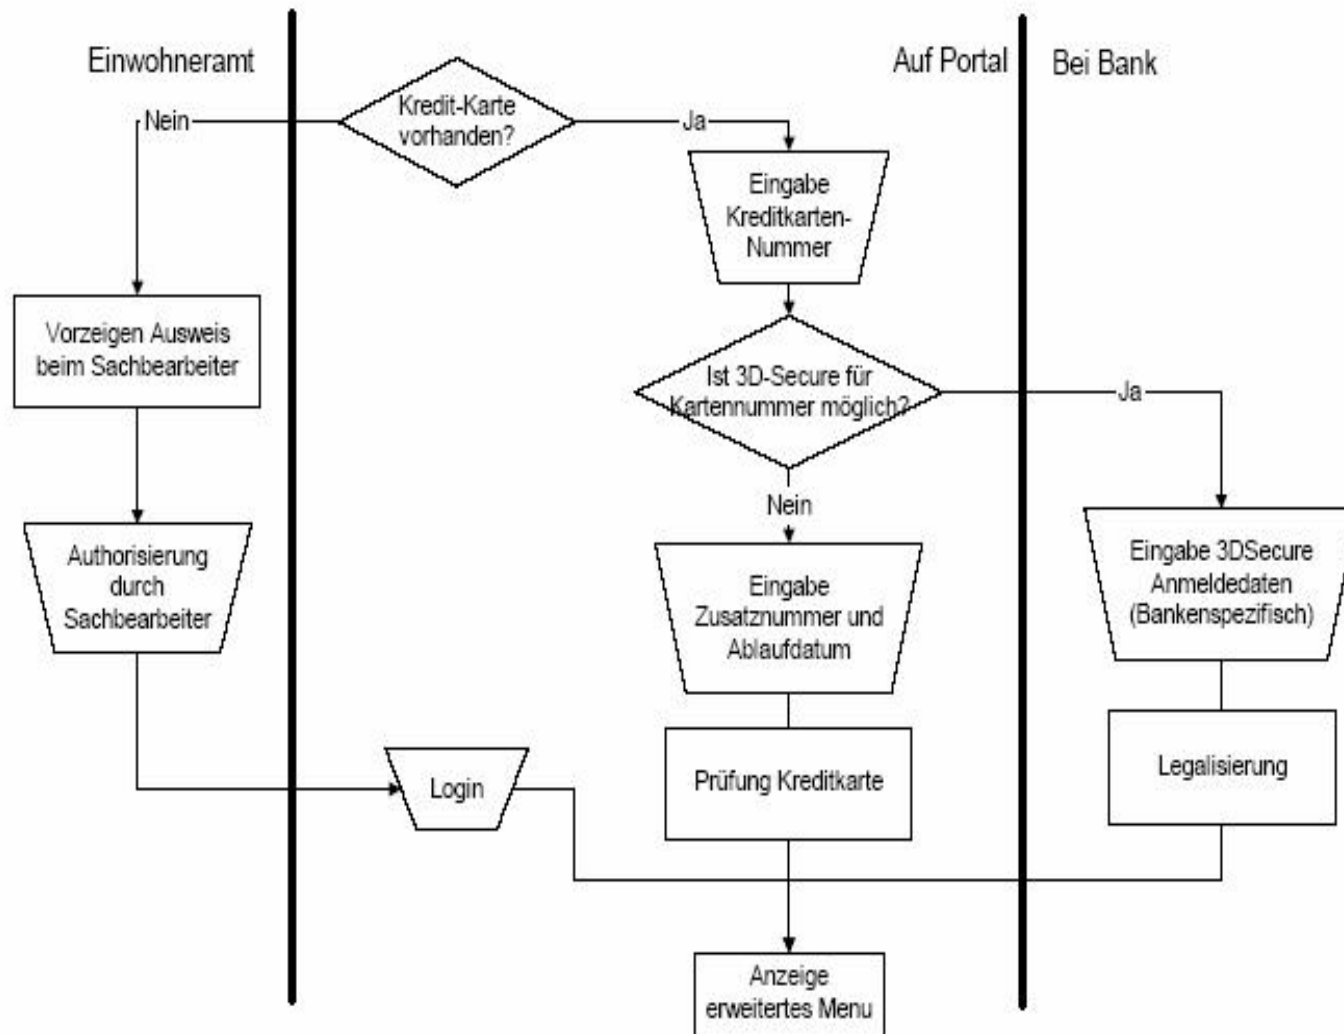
Einwohneramt

Auf Portal

Bei Bank

Kredit-Karte vorhanden?

Nein

Ja

Eingabe Kreditkarten-Nummer

Vorzeigen Ausweis beim Sachbearbeiter

Ist 3D-Secure für Kartennummer möglich?

Ja

Nein

Authorisierung durch Sachbearbeiter

Eingabe Zusatznummer und Ablaufdatum

Eingabe 3DSecure Anmeldedaten (Bankenspezifisch)

Login

Prüfung Kreditkarte

Legalisierung

Anzeige erweitertes Menu